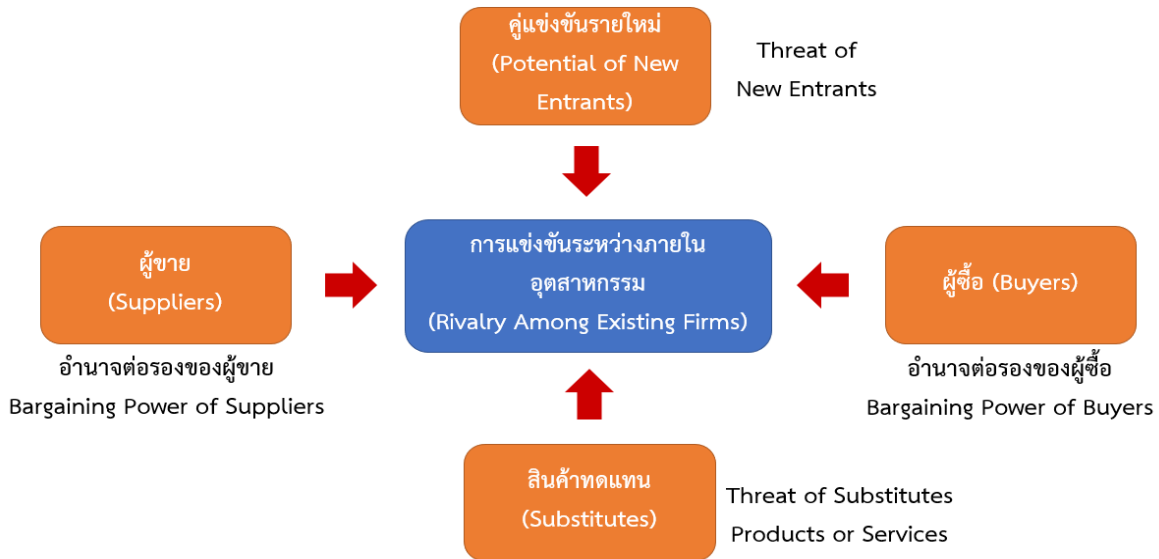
คู่แข่งขันรายใหม่
(Potential of New Entrants)

Threat of New Entrants

ผู้ขาย
(Suppliers)

การแข่งขันระหว่างภายในอุตสาหกรรม
(Rivalry Among Existing Firms)

ผู้ซื้อ (Buyers)

อำนาจต่อรองของผู้ขาย
Bargaining Power of Suppliers

อำนาจต่อรองของผู้ซื้อ
Bargaining Power of Buyers

สินค้าทดแทน
(Substitutes)

Threat of Substitutes Products or Services